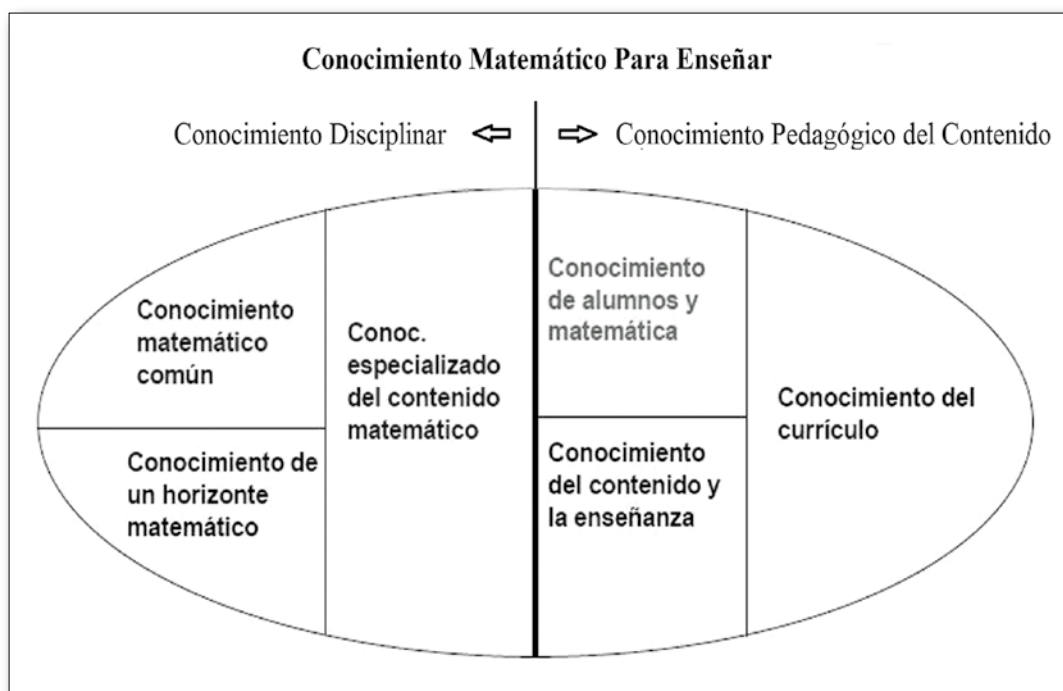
Conocimiento Matemático Para Enseñar

Conocimiento Disciplinar ⇦ ⇨ Conocimiento Pedagógico del Contenido

Conocimiento matemático común

Conocimiento de un horizonte matemático

Conoc. especializado del contenido matemático

Conocimiento de alumnos y matemática

Conocimiento del contenido y la enseñanza

Conocimiento del currículo